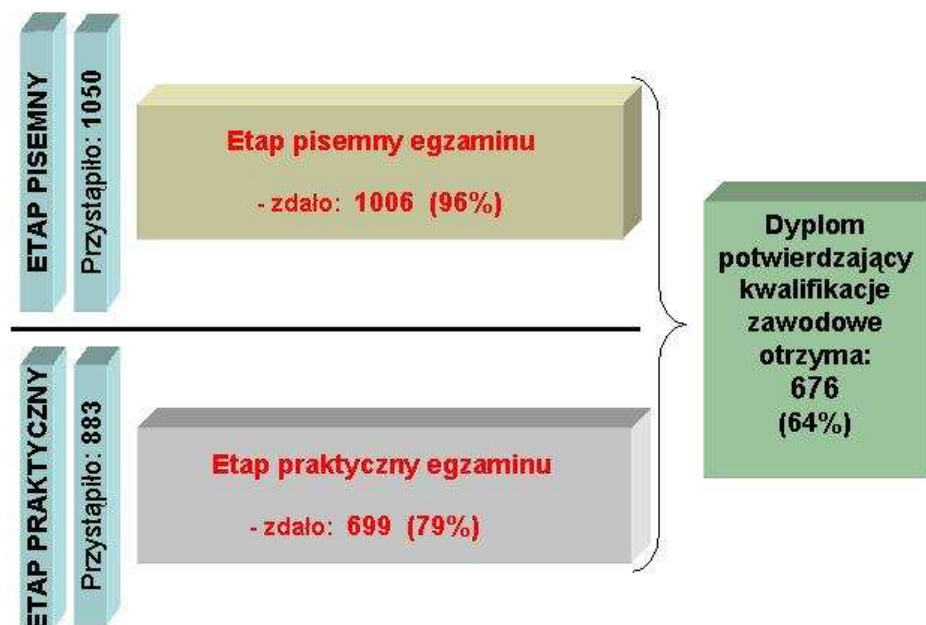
ETAP PISEMNY

Przystąpiło: 1050

Etap pisemny egzaminu

- zdało: 1006 (96%)

ETAP PRAKTYCZNY

Przystąpiło: 883

Etap praktyczny egzaminu

- zdało: 699 (79%)

Dyplom potwierdzający kwalifikacje zawodowe otrzyma: 676 (64%)